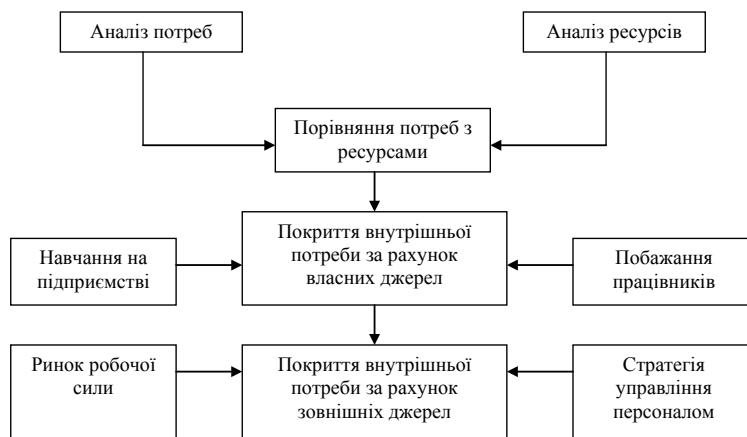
Аналіз потреб

Аналіз ресурсів

Порівняння потреб з ресурсами

Навчання на підприємстві

Покриття внутрішньої потреби за рахунок власних джерел

Побажання працівників

Ринок робочої сили

Покриття внутрішньої потреби за рахунок зовнішніх джерел

Стратегія управління персоналом